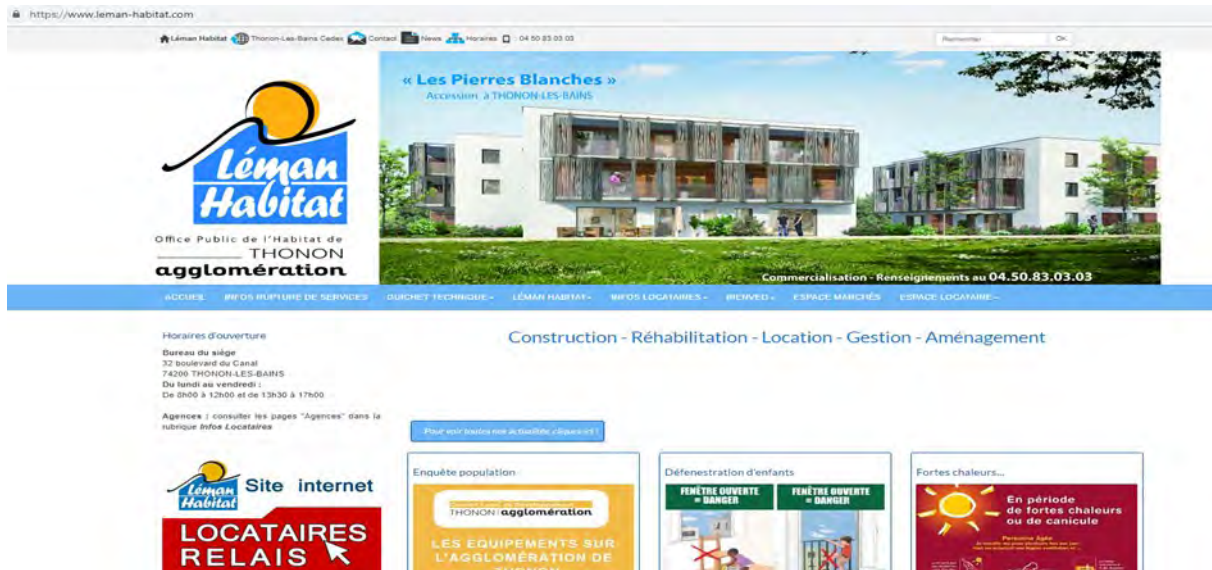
https://www.leman-habitat.com

Léman Habitat Thonon-Les-Bains Cedex Contact News Horaires 04 50 83 03 03

Rechercher OK

Léman Habitat

Office Public de l'Habitat de THONON agglomération

« Les Pierres Blanches »
Accession à THONON-LES-BAINS

Commercialisation - Renseignements au 04.50.83.03.03

ACCUEIL INFOS RUPTURE DE SERVICES GUICHET TECHNIQUE LÉMAN HABITAT INFOS LOCATAIRES IRENVEO ESPACE MARCHÉS ESPACE LOCATAIRE

Horaires d'ouverture

Bureau du siège
32 boulevard du Canal
74200 THONON-LES-BAINS
Du lundi au vendredi :
De 8h00 à 12h00 et de 13h30 à 17h00

Agences : consulter les pages "Agences" dans la rubrique Infos Locataires

Construction - Réhabilitation - Location - Gestion - Aménagement

Pour voir toutes nos actualités cliquez ici !

Léman Habitat Site internet

LOCATAIRES RELAIS

Enquête population

THONON agglomération

LES EQUIPEMENTS SUR L'AGGLOMÉRATION DE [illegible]

Défenestration d'enfants

FENÊTRE OUVERTE = DANGER

FENÊTRE OUVERTE = DANGER

Fortes chaleurs...

En période de fortes chaleurs ou de canicule

Personne âgée
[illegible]